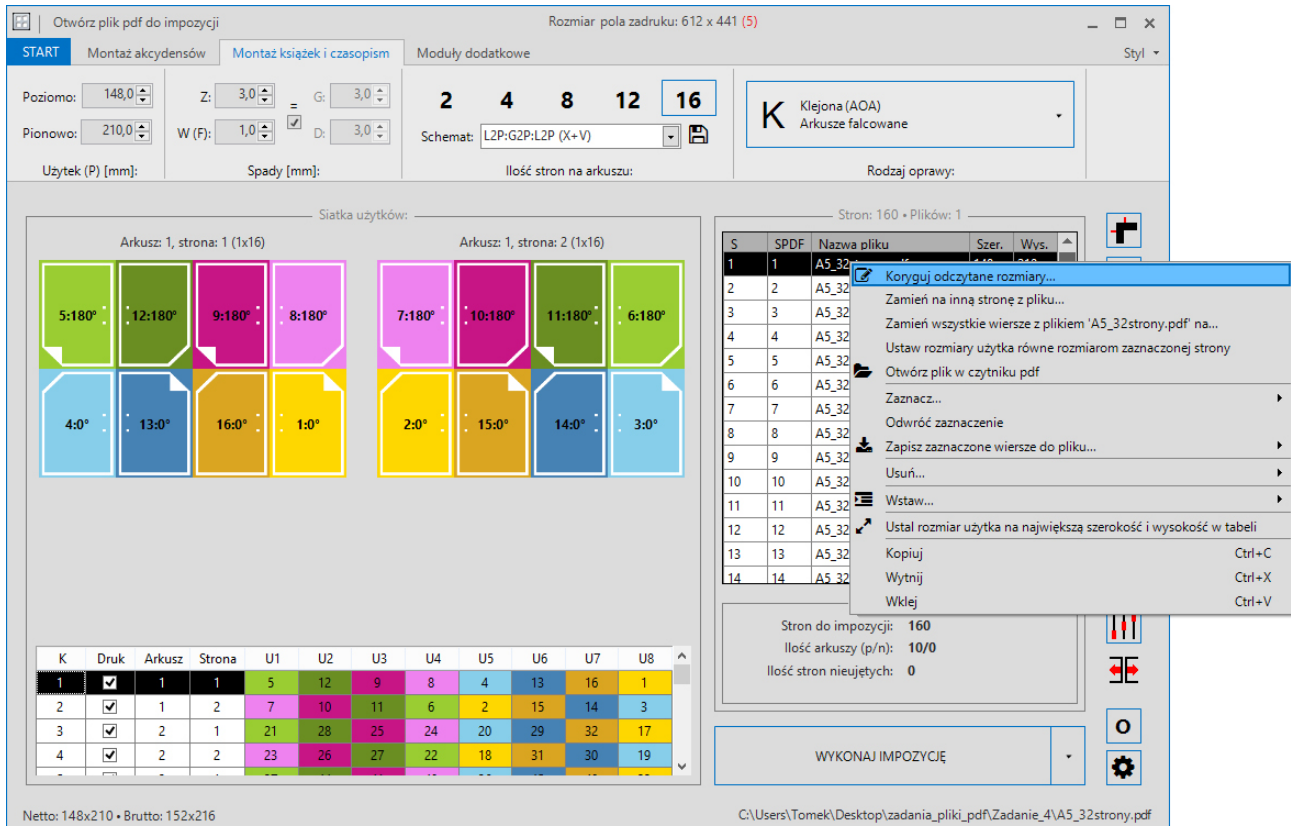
Otwórz plik pdf do impozycji
Rozmiar pola zadruku: 612 x 441 (5)

START | Montaż akcydensów | Montaż książek i czasopism | Moduły dodatkowe | Styl

Poziomo: 148,0
Pionowo: 210,0
Użytek (P) [mm]:

Z: 3,0
W (F): 1,0
=
G: 3,0
D: 3,0
Spady [mm]:

2 4 8 12 16
Schemat: L2P:G2P:L2P (X+V)
Ilość stron na arkuszu:

K Klejona (AOA)
Arkusze falcowane
Rodzaj oprawy:

Siatka użytków:

Arkusz: 1, strona: 1 (1x16)
5:180° 12:180° 9:180° 8:180°
4:0° 13:0° 16:0° 1:0°

Arkusz: 1, strona: 2 (1x16)
7:180° 10:180° 11:180° 6:180°
2:0° 15:0° 14:0° 3:0°

| K | Druk | Arkusz | Strona | U1 | U2 | U3 | U4 | U5 | U6 | U7 | U8 |
|---|---|---|---|---|---|---|---|---|---|---|---|
| 1 | ✔ | 1 | 1 | 5 | 12 | 9 | 8 | 4 | 13 | 16 | 1 |
| 2 | ✔ | 1 | 2 | 7 | 10 | 11 | 6 | 2 | 15 | 14 | 3 |
| 3 | ✔ | 2 | 1 | 21 | 28 | 25 | 24 | 20 | 29 | 32 | 17 |
| 4 | ✔ | 2 | 2 | 23 | 26 | 27 | 22 | 18 | 31 | 30 | 19 |

Stron: 160 • Plików: 1

| S | SPDF | Nazwa pliku | Szer. | Wys. |
|---|---|---|---|---|
| 1 | 1 | A5_32 | | |
| 2 | 2 | A5_32 | | |
| 3 | 3 | A5_32 | | |
| 4 | 4 | A5_32 | | |
| 5 | 5 | A5_32 | | |
| 6 | 6 | A5_32 | | |
| 7 | 7 | A5_32 | | |
| 8 | 8 | A5_32 | | |
| 9 | 9 | A5_32 | | |
| 10 | 10 | A5_32 | | |
| 11 | 11 | A5_32 | | |
| 12 | 12 | A5_32 | | |
| 13 | 13 | A5_32 | | |
| 14 | 14 | A5_32 | | |

Koryguj odczytane rozmiary...
Zamień na inną stronę z pliku...
Zamień wszystkie wiersze z plikiem 'A5_32strony.pdf' na...
Ustaw rozmiary użytka równe rozmiarom zaznaczonej strony
Otwórz plik w czytniku pdf
Zaznacz...
Odwróć zaznaczenie
Zapisz zaznaczone wiersze do pliku...
Usuń...
Wstaw...
Ustal rozmiar użytka na największą szerokość i wysokość w tabeli
Kopiuj Ctrl+C
Wytnij Ctrl+X
Wklej Ctrl+V

Stron do impozycji: 160
Ilość arkuszy (p/n): 10/0
Ilość stron nieużytych: 0

WYKONAJ IMPOZYCJĘ

O

Netto: 148x210 • Brutto: 152x216
C:\Users\Tomek\Desktop\zadania_pliki_pdf\Zadanie_4\A5_32strony.pdf